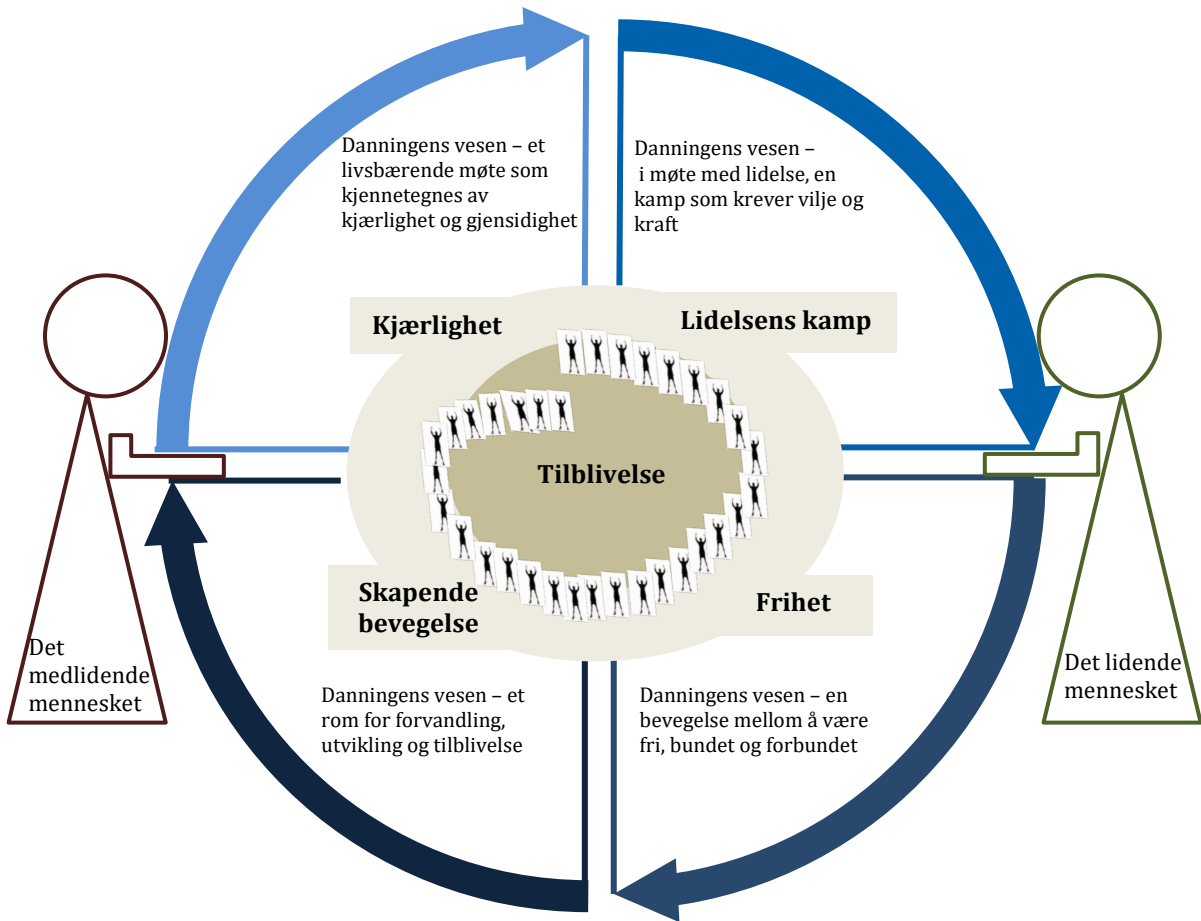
Danningens vesen – et livsbærende møte som kjennetegnes av kjærlighet og gjensidighet

Danningens vesen – i møte med lidelse, en kamp som krever vilje og kraft

Kjærlighet

Lidelsens kamp

Tilblivelse

Skapende bevegelse

Frihet

Det medlidende mennesket

Det lidende mennesket

Danningens vesen – et rom for forvandling, utvikling og tilblivelse

Danningens vesen – en bevegelse mellom å være fri, bundet og forbundet